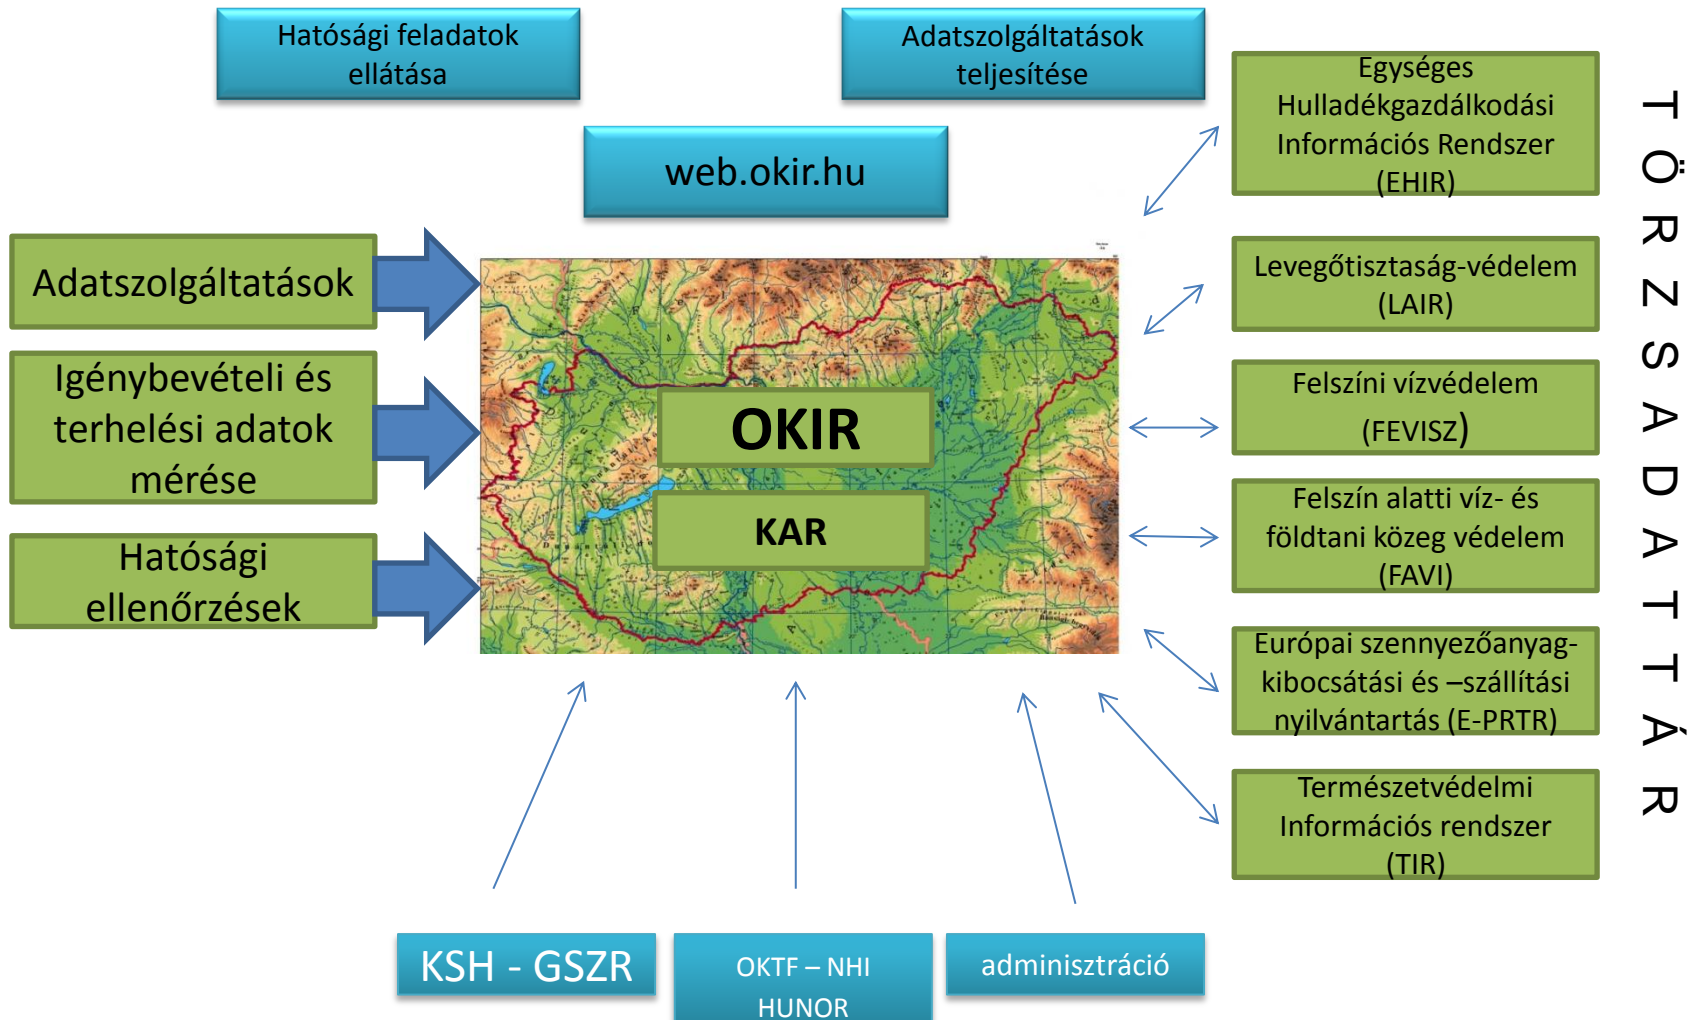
Hatósági feladatok ellátása

Adatszolgáltatások teljesítése

web.okir.hu

Adatszolgáltatások

Igénybevételi és terhelési adatok mérése

Hatósági ellenőrzések

OKIR

KAR

Egységes Hulladékgazdálkodási Információs Rendszer (EHIR)

Levegőtisztaság-védelem (LAIR)

Felszíni vízvédelem (FEVISZ)

Felszín alatti víz- és földtani közeg védelem (FAVI)

Európai szennyezőanyag-kibocsátási és –szállítási nyilvántartás (E-PRTR)

Természetvédelmi Információs rendszer (TIR)

TÖRZSADATTÁR

KSH - GSZR

OKTF – NHI HUNOR

adminisztráció